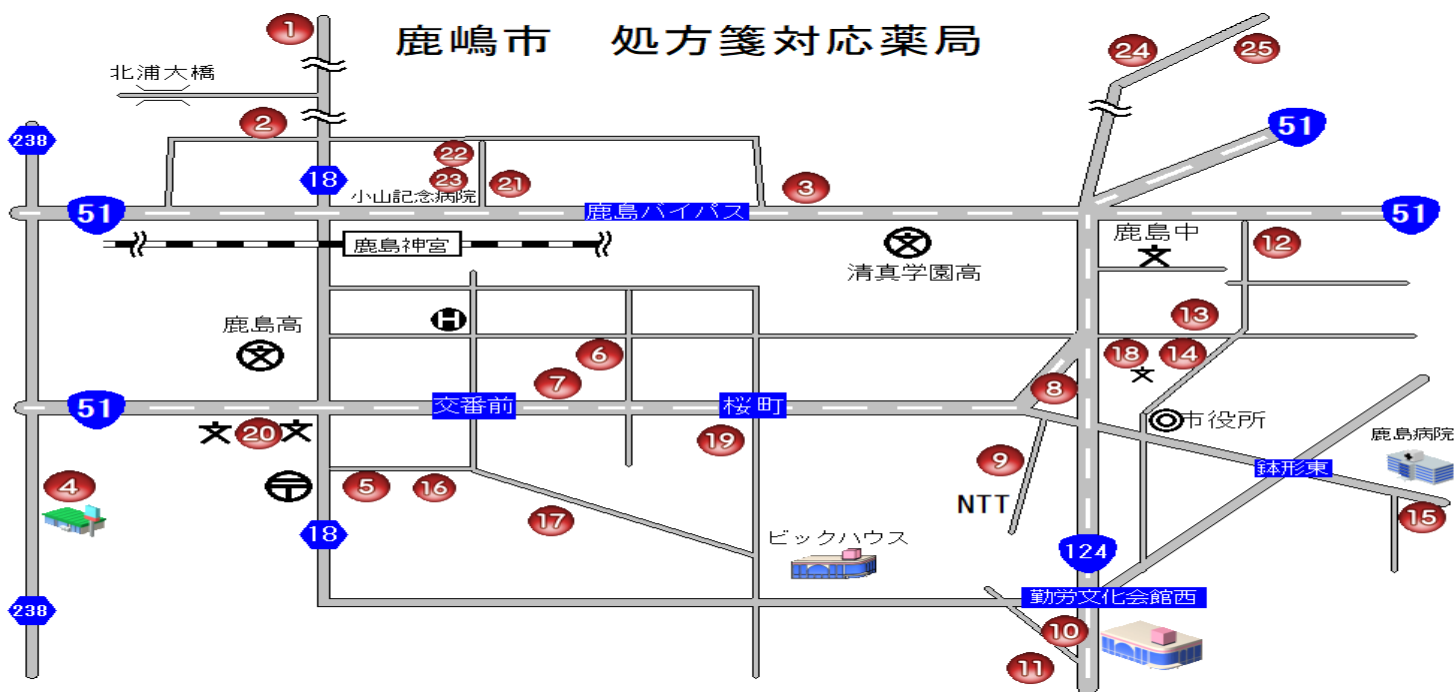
鹿嶋市　処方箋対応薬局

1
2
3
4
5
6
7
8
9
10
11
12
13
14
15
16
17
18
19
20
21
22
23
24
25

北浦大橋
238
18
51
小山記念病院
鹿島バイパス
51
鹿島神宮
清真学園高
鹿島中
鹿島高
51
交番前
桜町
市役所
鹿島病院
鉢形東
NTT
18
ビックハウス
124
勤労文化会館西
238